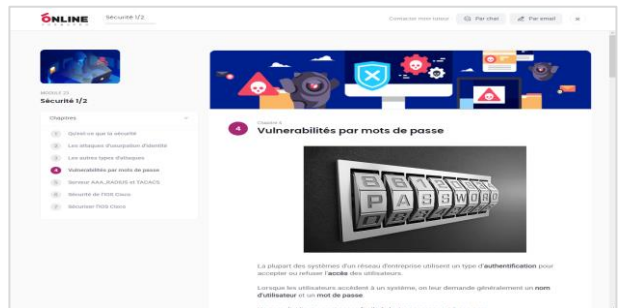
ONLINE
Sécurité 1/2
Contacter mon tuteur
Par chat
Par email

MODULE 23
Sécurité 1/2

Chapitres
1 Qu'est-ce que la sécurité
2 Les attaques d'usurpation d'identité
3 Les autres types d'attaques
4 Vulnérabilités par mots de passe
5 Serveur AAA, RADIUS et TACACS
6 Sécurité de l'IOS Cisco
7 Sécuriser l'IOS Cisco

Chapitre 4
4 Vulnérabilités par mots de passe

PASSWORD

La plupart des systèmes d'un réseau d'entreprise utilisent un type d'authentification pour accepter ou refuser l'accès des utilisateurs.

Lorsque les utilisateurs accèdent à un système, on leur demande généralement un nom d'utilisateur et un mot de passe.